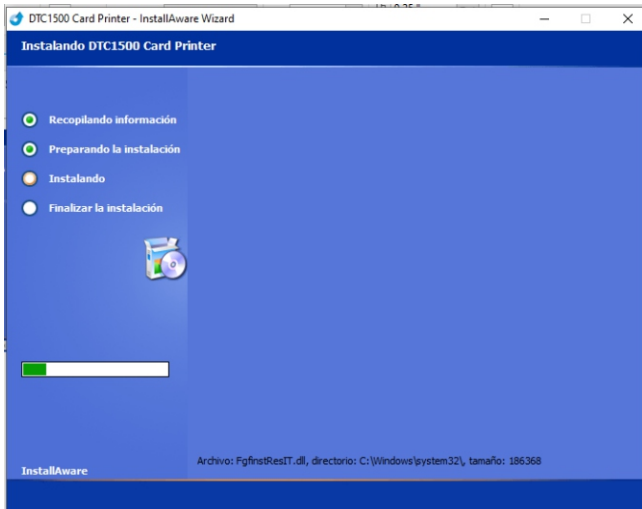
DTC1500 Card Printer - InstallAware Wizard

Instalando DTC1500 Card Printer

Recopilando información

Preparando la instalación

Instalando

Finalizar la instalación

Archivo: FgfinstResIT.dll, directorio: C:\Windows\system32\, tamaño: 186368

InstallAware